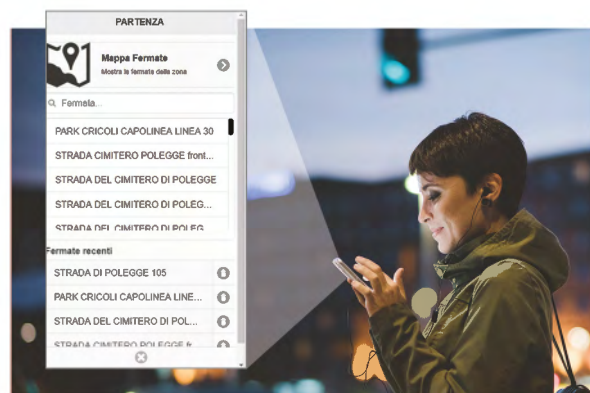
PARTENZA

Mappa Fermate
Mostra le fermate della zona

Fermata...

PARK CRICOLI CAPOLINEA LINEA 30

STRADA CIMITERO POLEGGE front...

STRADA DEL CIMITERO DI POLEGGE

STRADA DEL CIMITERO DI POLEG...

STRADA DEL CIMITERO DI POLEG

Fermate recenti

STRADA DI POLEGGE 105

PARK CRICOLI CAPOLINEA LINE...

STRADA DEL CIMITERO DI POL...

STRADA CIMITERO POLEGGE f...